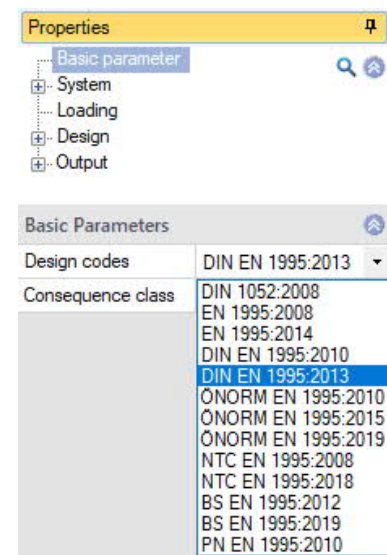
Properties

Basic parameter
System
Loading
Design
Output

Basic Parameters

| Design codes | DIN EN 1995:2013 |
|---|---|
| Consequence class | |

DIN 1052:2008
EN 1995:2008
EN 1995:2014
DIN EN 1995:2010
DIN EN 1995:2013
ÖNORM EN 1995:2010
ÖNORM EN 1995:2015
ÖNORM EN 1995:2019
NTC EN 1995:2008
NTC EN 1995:2018
BS EN 1995:2012
BS EN 1995:2019
PN EN 1995:2010